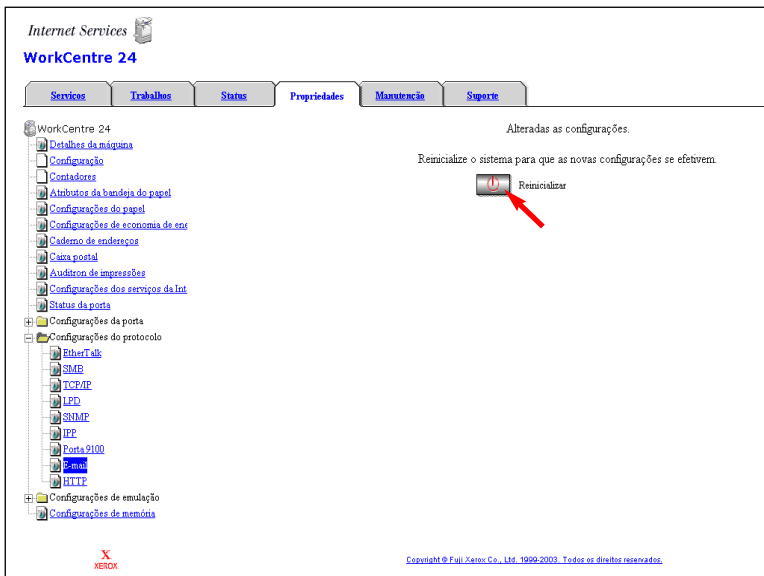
Internet Services

WorkCentre 24

Serviços | Trabalhos | Status | Propriedades | Manutenção | Suporte

WorkCentre 24
Detalhes da máquina
Configuração
Contadores
Atributos da bandeja do papel
Configurações do papel
Configurações de economia de ene
Caderno de endereços
Caixa postal
Auditron de impressões
Configurações dos serviços da Int
Status da porta
Configurações da porta
Configurações do protocolo
EtherTalk
SMB
TCP/IP
LPD
SNMP
IPP
Porta 9100
E-mail
HTTP
Configurações de emulação
Configurações de memória

Alteradas as configurações.

Reinicialize o sistema para que as novas configurações se efetivem.

Reinicializar

XEROX

Copyright © Fuji Xerox Co., Ltd. 1999-2003. Todos os direitos reservados.